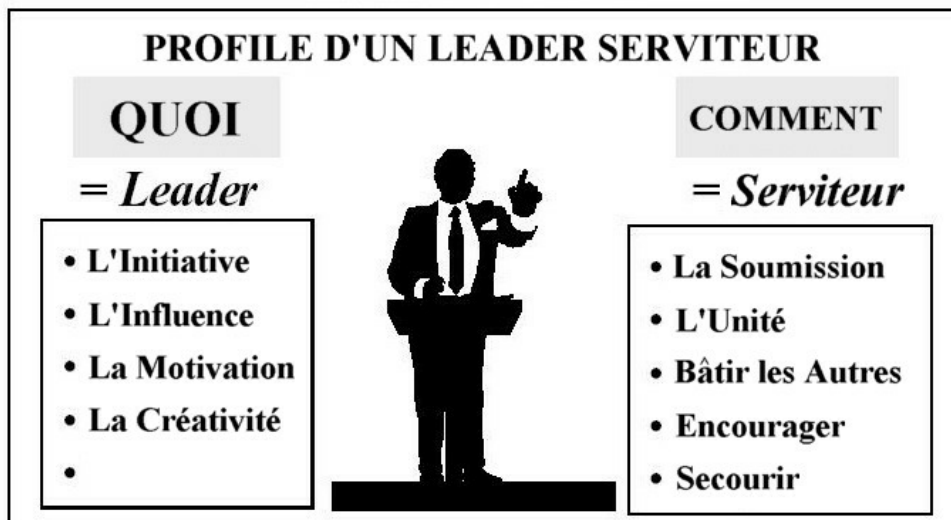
PROFILE D'UN LEADER SERVITEUR

QUOI

= Leader

- L'Initiative
- L'Influence
- La Motivation
- La Créativité
- 

COMMENT

= Serviteur

- La Soumission
- L'Unité
- Bâtir les Autres
- Encourager
- Secourir